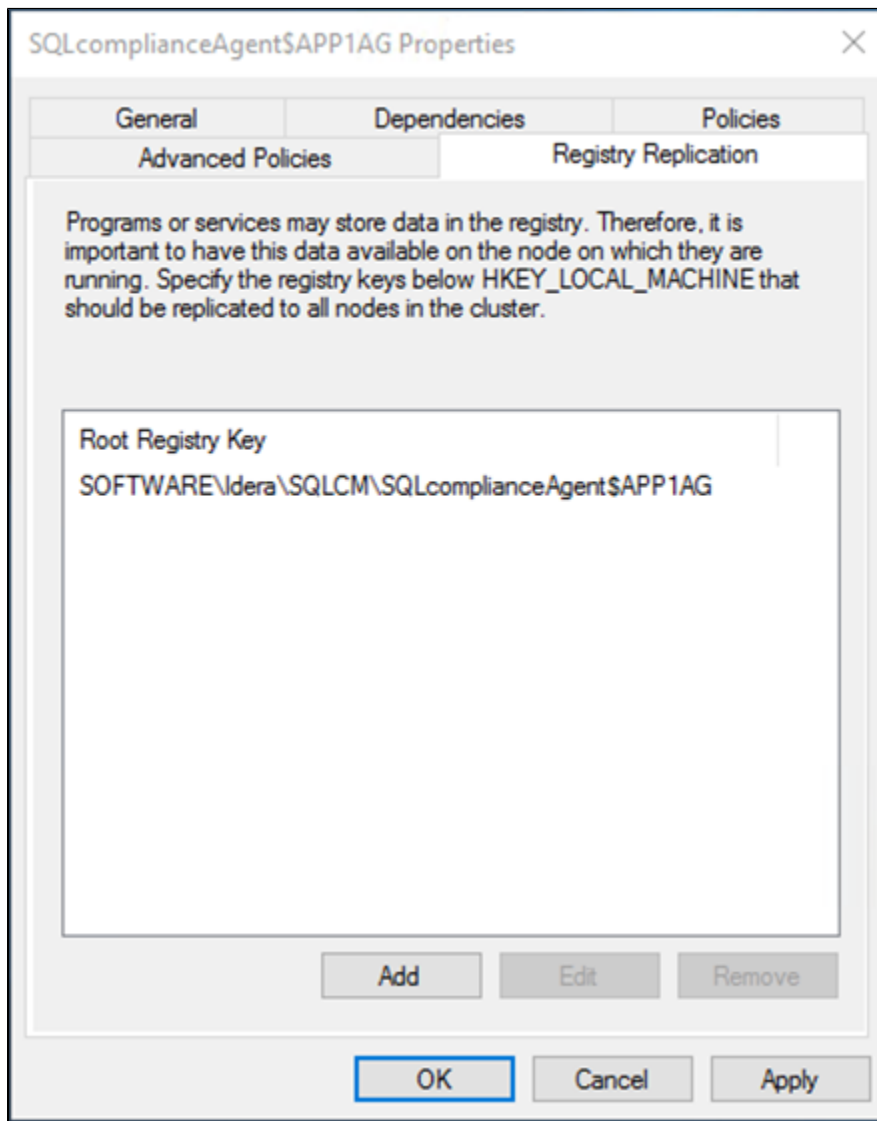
SQLcomplianceAgent$APP1AG Properties

×

General

Dependencies

Policies

Advanced Policies

Registry Replication

Programs or services may store data in the registry. Therefore, it is important to have this data available on the node on which they are running. Specify the registry keys below HKEY_LOCAL_MACHINE that should be replicated to all nodes in the cluster.

Root Registry Key

SOFTWARE\Idera\SQLCM\SQLcomplianceAgent$APP1AG

Add

Edit

Remove

OK

Cancel

Apply